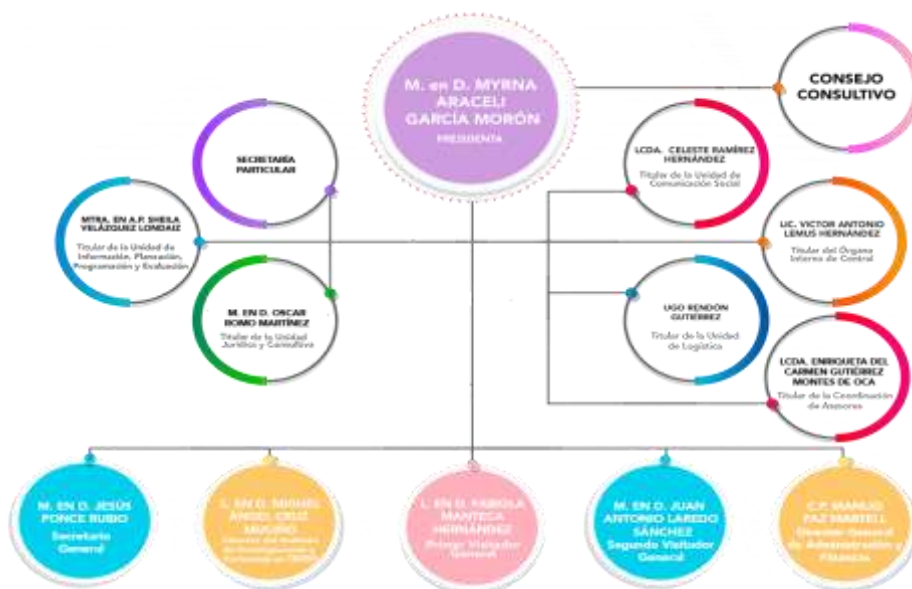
M. en D. MYRNA ARACELI GARCÍA MORÓN
PRESIDENTA

CONSEJO CONSULTIVO

SECRETARÍA PARTICULAR

LCDA. CELESTE RAMÍREZ HERNÁNDEZ
Titular de la Unidad de Comunicación Social

MTRA. EN A.P. SHEILA VELÁZQUEZ LONDAIZ
Titular de la Unidad de Información, Planeación, Programación y Evaluación

LIC. VICTOR ANTONIO LEMUS HERNÁNDEZ
Titular del Órgano Interno de Control

M. EN D. OSCAR ROMO MARTÍNEZ
Titular de la Unidad Jurídica y Consultiva

UGO RENDÓN GUTIÉRREZ
Titular de la Unidad de Logística

LCDA. ENRIQUETA DEL CARMEN GUTIÉRREZ MONTES DE OCA
Titular de la Coordinación de Asesores

M. EN D. JESÚS PONCE RUBIO
Secretario General

L. EN D. MIGUEL ÁNGEL CRUZ MUCIÑO
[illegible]

L. EN D. FABIOLA MANTECA HERNÁNDEZ
Primer Visitador General

M. EN D. JUAN ANTONIO LAREDO SÁNCHEZ
Segundo Visitador General

C.P. MANUEL PAZ MARTELL
Director General de Administración y Finanzas